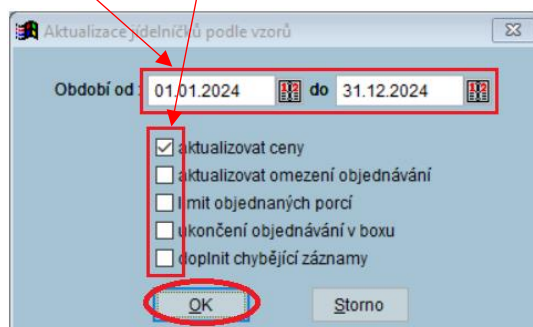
Aktualizace jídelníčků podle vzorů

Období od : 01.01.2024 do 31.12.2024

aktualizovat ceny
aktualizovat omezení objednávání
limit objednaných porcí
ukončení objednávání v boxu
doplnit chybějící záznamy

OK
Storno